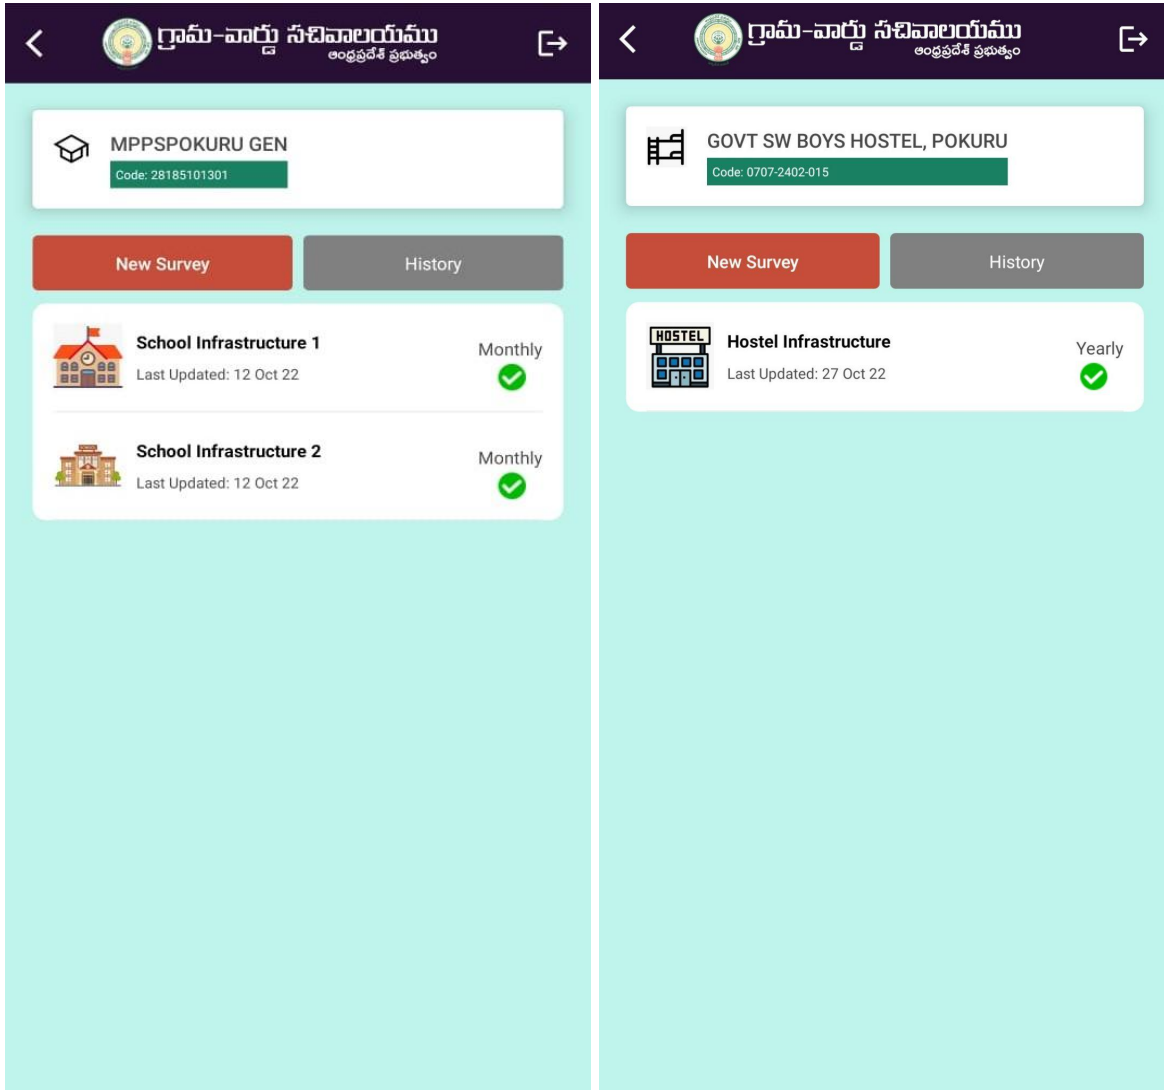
గ్రామ-వార్డు సచివాలయము
ఆంధ్రప్రదేశ్ ప్రభుత్వం

MPPSPOKURU GEN
Code: 28185101301

New Survey
History

School Infrastructure 1
Last Updated: 12 Oct 22
Monthly

School Infrastructure 2
Last Updated: 12 Oct 22
Monthly

గ్రామ-వార్డు సచివాలయము
ఆంధ్రప్రదేశ్ ప్రభుత్వం

GOVT SW BOYS HOSTEL, POKURU
Code: 0707-2402-015

New Survey
History

HOSTEL
Hostel Infrastructure
Last Updated: 27 Oct 22
Yearly